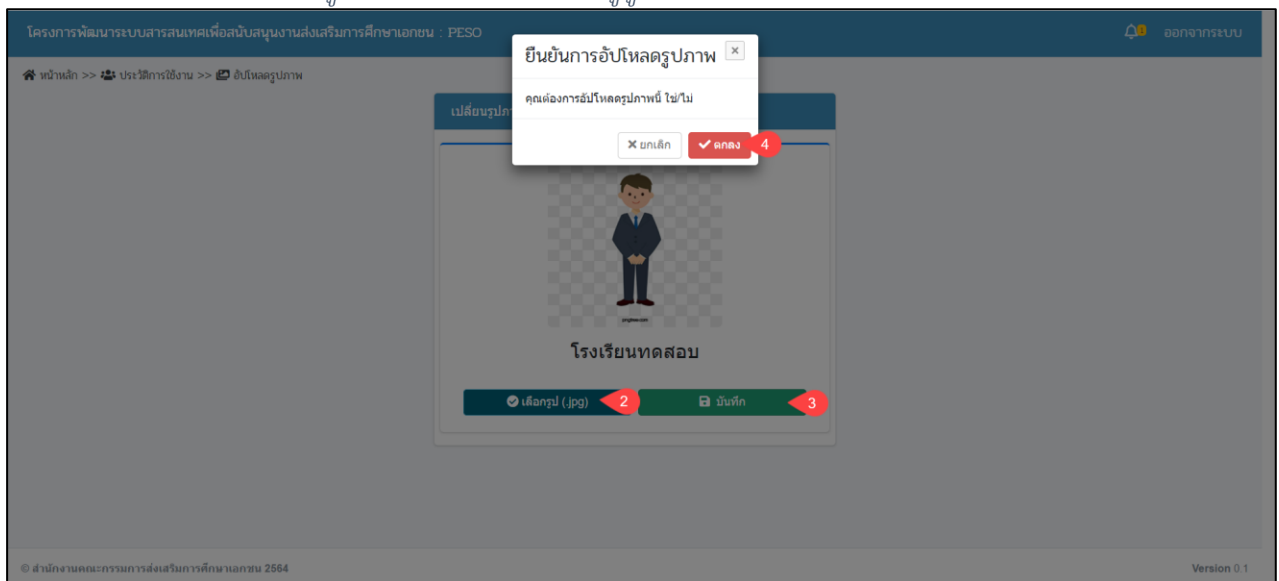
โครงการพัฒนาระบบสารสนเทศเพื่อสนับสนุนงานส่งเสริมการศึกษาเอกชน : PESO

ออกจากระบบ

หน้าหลัก >> ประวัติการใช้งาน >> อัปโหลดรูปภาพ

เปลี่ยนรูปภ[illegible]

ยืนยันการอัปโหลดรูปภาพ ×

คุณต้องการอัปโหลดรูปภาพนี้ ใช่/ไม่

× ยกเลิก ✔ ตกลง 4

pngtree.com

โรงเรียนทดสอบ

เลือกรูป (.jpg) 2

บันทึก 3

© สำนักงานคณะกรรมการส่งเสริมการศึกษาเอกชน 2564

Version 0.1